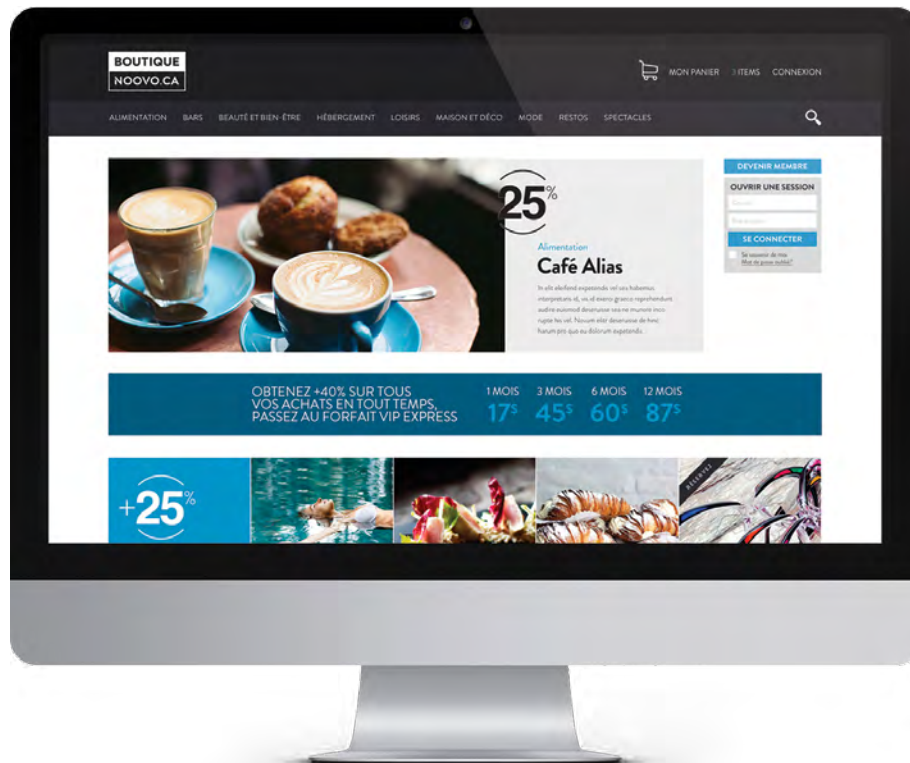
BOUTIQUE
NOOVO.CA

MON PANIER 3 ITEMS CONNEXION

ALIMENTATION BARS BEAUTÉ ET BIEN-ÊTRE HÉBERGEMENT LOISIRS MAISON ET DÉCO MODE RESTOS SPECTACLES

25%

Alimentation
Café Alias

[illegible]

DEVENIR MEMBRE
OUVRIR UNE SESSION
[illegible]
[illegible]
SE CONNECTER
Se souvenir de moi
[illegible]

OBTENEZ +40% SUR TOUS VOS ACHATS EN TOUT TEMPS, PASSEZ AU FORFAIT VIP EXPRESS

1 MOIS 17$
3 MOIS 45$
6 MOIS 60$
12 MOIS 87$

+25%